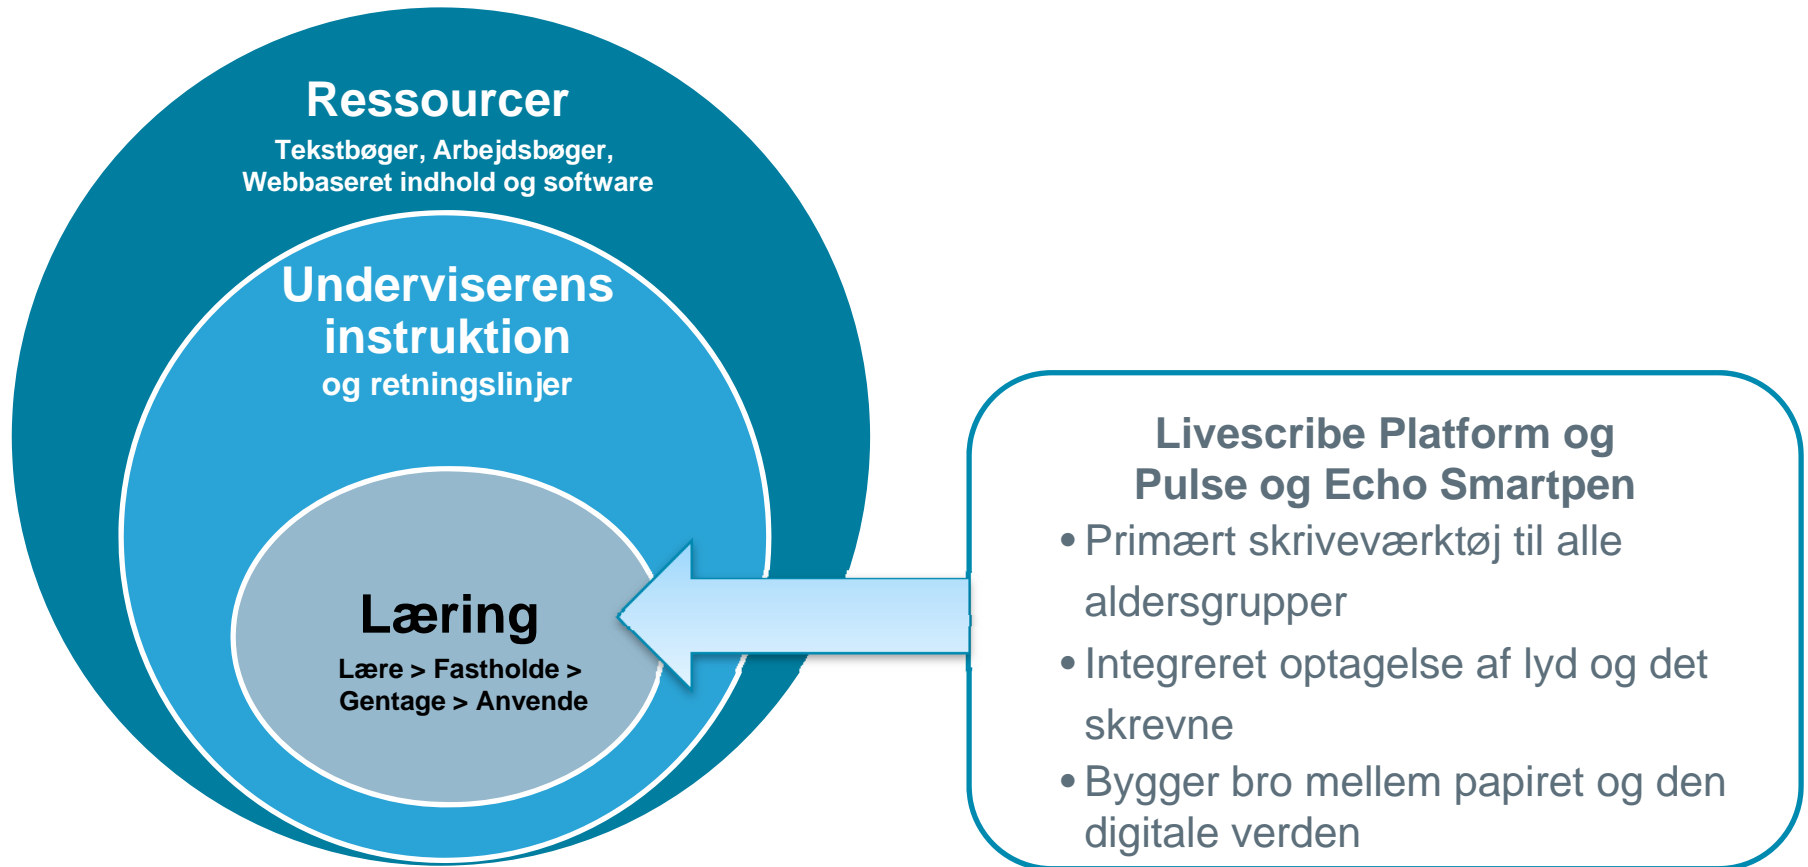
Ressourcer
Tekstbøger, Arbejdsbøger, Webbaseret indhold og software

Underviserens instruktion
og retningslinjer

Læring
Lære > Fastholde > Gentage > Anvende

Livescribe Platform og Pulse og Echo Smartpen
• Primært skriveværktøj til alle aldersgrupper
• Integreret optagelse af lyd og det skrevne
• Bygger bro mellem papiret og den digitale verden